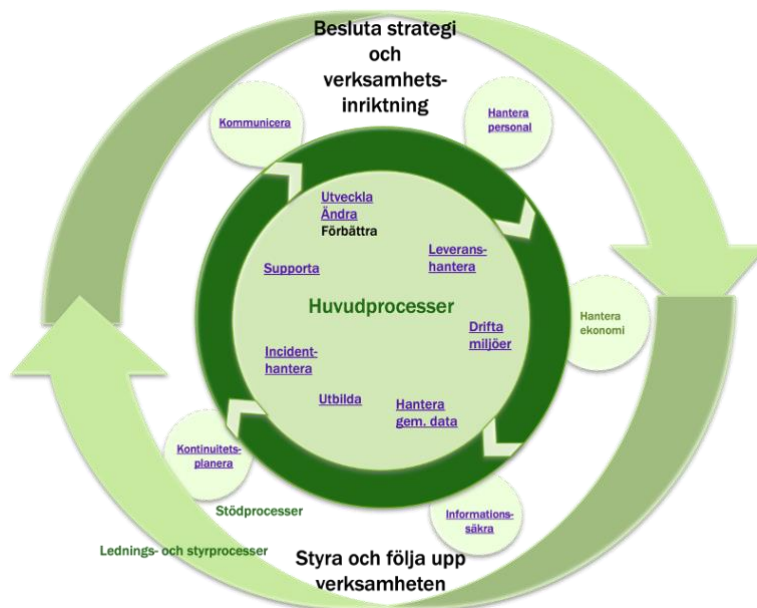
Besluta strategi och verksamhets-inriktning

Kommunicera

Hantera personal

Utveckla
Ändra
Förbättra

Supporta

Leverans-hantera

Huvudprocesser

Hantera ekonomi

Drifta miljöer

Incident-hantera

Utbilda

Hantera gem. data

Kontinuitets-planera

Stödprocesser

Informations-säkra

Lednings- och styrprocesser

Styra och följa upp verksamheten